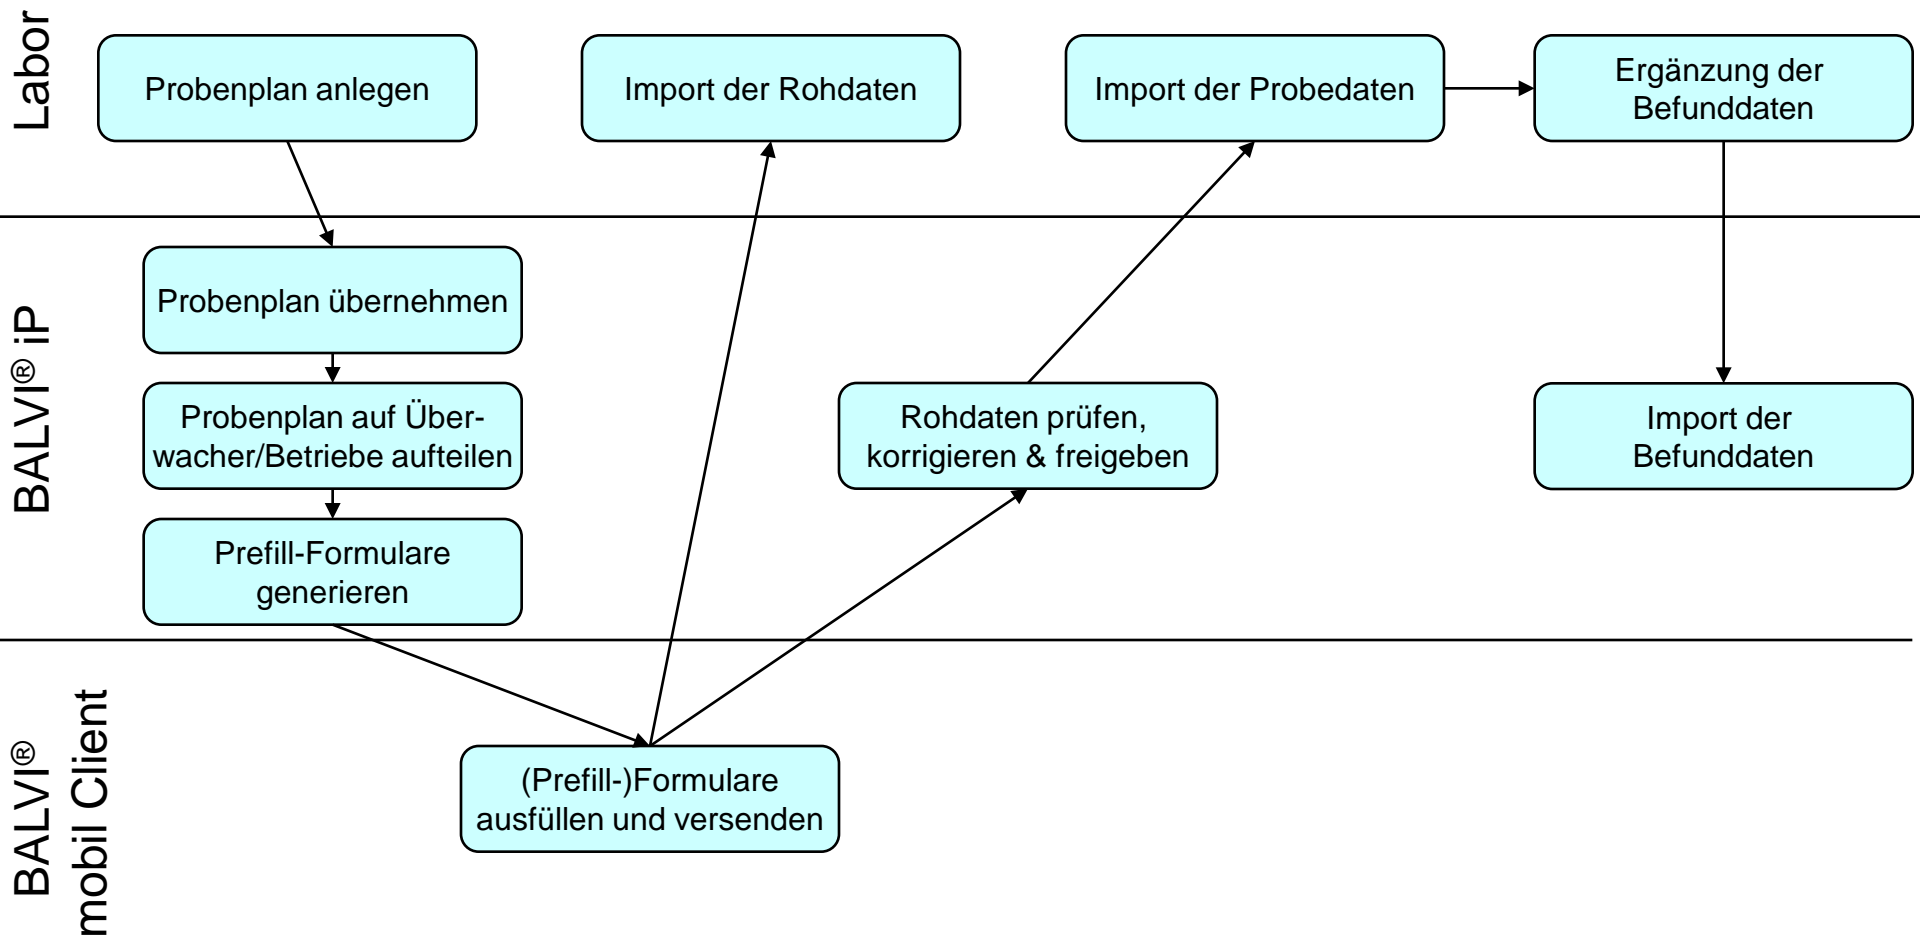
Labor

Probenplan anlegen

Import der Rohdaten

Import der Probedaten

Ergänzung der Befunddaten

BALVI® iP

Probenplan übernehmen

Probenplan auf Überwacher/Betriebe aufteilen

Prefill-Formulare generieren

Rohdaten prüfen, korrigieren & freigeben

Import der Befunddaten

BALVI® mobil Client

(Prefill-)Formulare ausfüllen und versenden